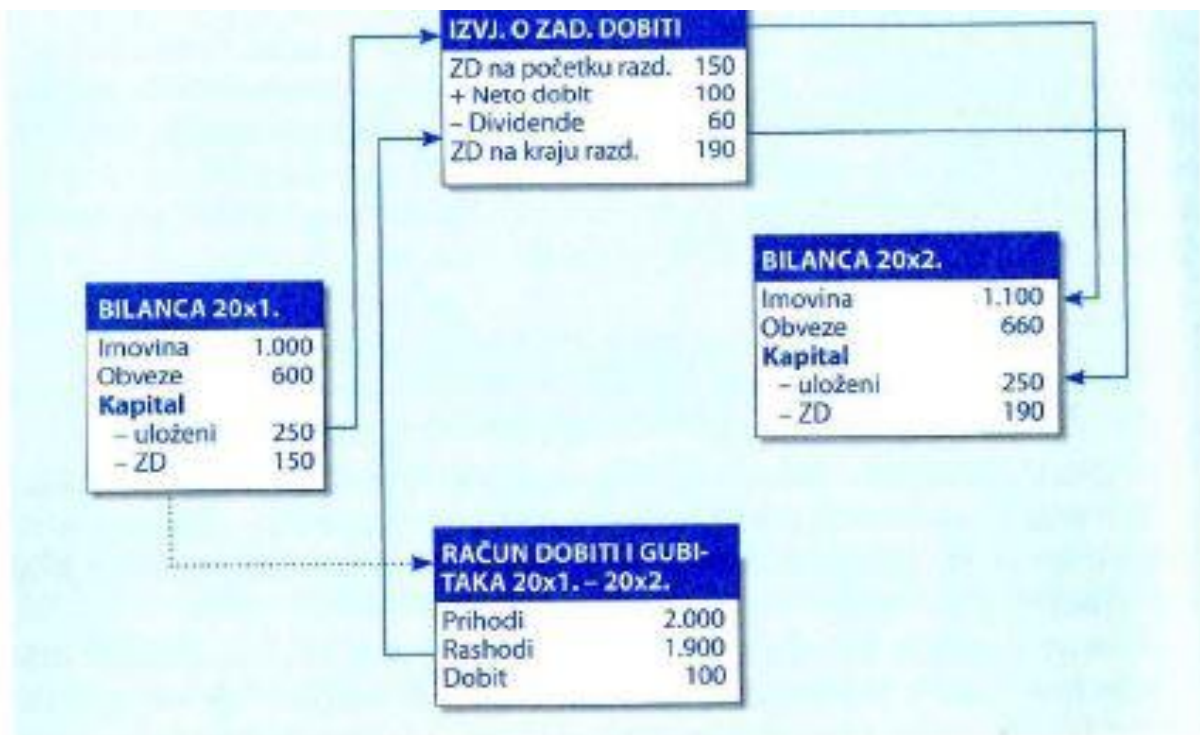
IZVJ. O ZAD. DOBITI

| | |
|---|---|
| ZD na početku razd. | 150 |
| + Neto dobit | 100 |
| – Dividende | 60 |
| ZD na kraju razd. | 190 |

BILANCA 20x2.

| | |
|---|---|
| Imovina | 1.100 |
| Obveze | 660 |
| **Kapital** | |
| – uloženi | 250 |
| – ZD | 190 |

BILANCA 20x1.

| | |
|---|---|
| Imovina | 1.000 |
| Obveze | 600 |
| **Kapital** | |
| – uloženi | 250 |
| – ZD | 150 |

RAČUN DOBITI I GUBITAKA 20x1. – 20x2.

| | |
|---|---|
| Prihodi | 2.000 |
| Rashodi | 1.900 |
| Dobit | 100 |